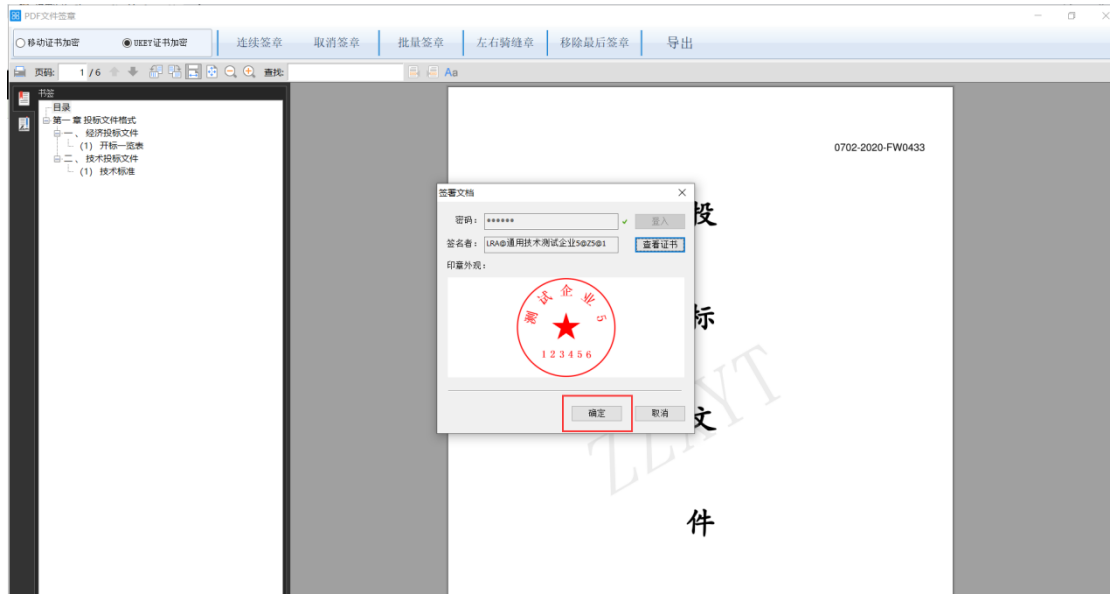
PDF文件签章

移动证书加密 UKEY证书加密 连续签章 取消签章 批量签章 左右骑缝章 移除最后签章 导出

页码: 1 / 6 查找: Aa

书签
目录
第一章 投标文件格式
一、经济投标文件
(1) 开标一览表
二、技术投标文件
(1) 技术标准

0702-2020-FW0433

签署文档
密码: ••••••
登入
签名者: LRA@通用技术测试企业5@Z5@1
查看证书
印章外观:
测试企业5
123456
确定
取消

投

标

文

件

ZLYT